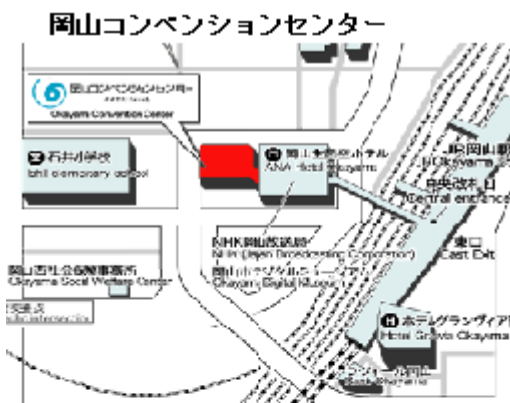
岡山コンベンションセンター

岡山コンベンションセンター
Okayama Convention Center

石井小学校
Ishii elementary school

岡山全日空ホテル
ANA Hotel Okayama

JR岡山駅
JR Okayama

中央改札口
Central entrance

NHK岡山放送局
NHK (Japan Broadcasting Corporation)

岡山市デジタルミュージアム
Okayama Digital Museum

東口
East Exit

岡山市社会福祉事務所
Okayama Social Welfare Center

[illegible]

ホテルグランヴィア岡山
Hotel Granvia Okayama

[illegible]